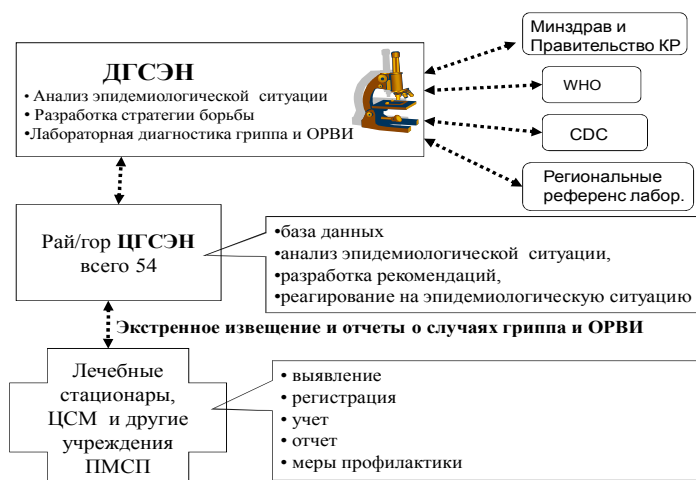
ДГСЭН
• Анализ эпидемиологической ситуации
• Разработка стратегии борьбы
•Лабораторная диагностика гриппа и ОРВИ

Минздрав и Правительство КР

WHO

CDC

Региональные референс лабор.

Рай/гор ЦГСЭН всего 54

•база данных
•анализ эпидемиологической ситуации,
•разработка рекомендаций,
•реагирование на эпидемиологическую ситуацию

Экстренное извещение и отчеты о случаях гриппа и ОРВИ

Лечебные стационары, ЦСМ и другие учреждения ПМСП

• выявление
• регистрация
• учет
• отчет
• меры профилактики